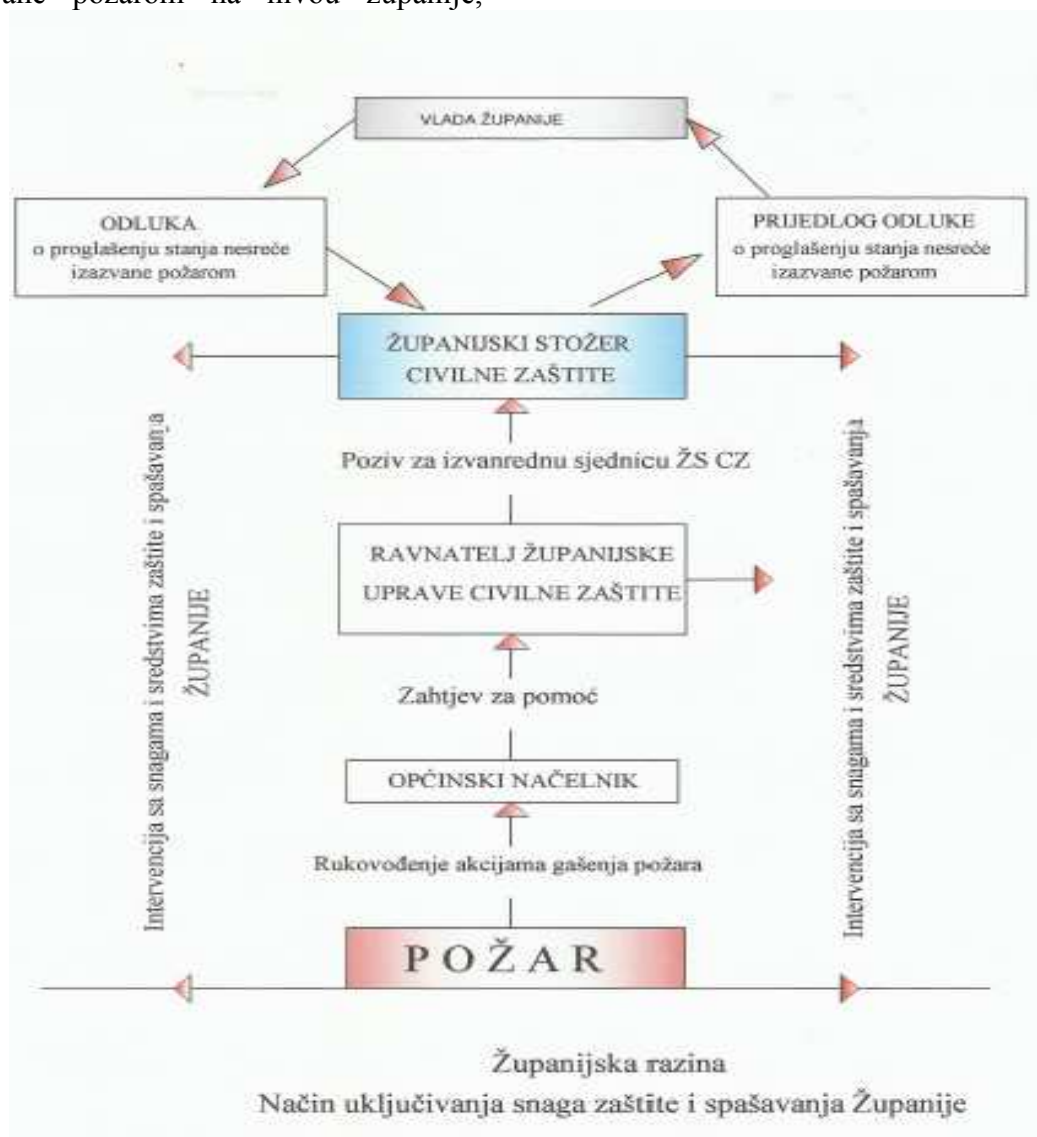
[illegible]ane požarom na nivou županije,

VLADA ŽUPANIJE

ODLUKA
o proglašenju stanja nesreće izazvane požarom

PRIJEDLOG ODLUKE
o proglašenju stanja nesreće izazvane požarom

ŽUPANIJSKI STOŽER CIVILNE ZAŠTITE

Poziv za izvanrednu sjednicu ŽS CZ

RAVNATELJ ŽUPANIJSKE UPRAVE CIVILNE ZAŠTITE

Zahtjev za pomoć

OPĆINSKI NAČELNIK

Rukovođenje akcijama gašenja požara

POŽAR

Intervencija sa snagama i sredstvima zaštite i spašavanja ŽUPANIJE

Intervencija sa snagama i sredstvima zaštite i spašavanja ŽUPANIJE

Županijska razina
Način uključivanja snaga zaštite i spašavanja Županije